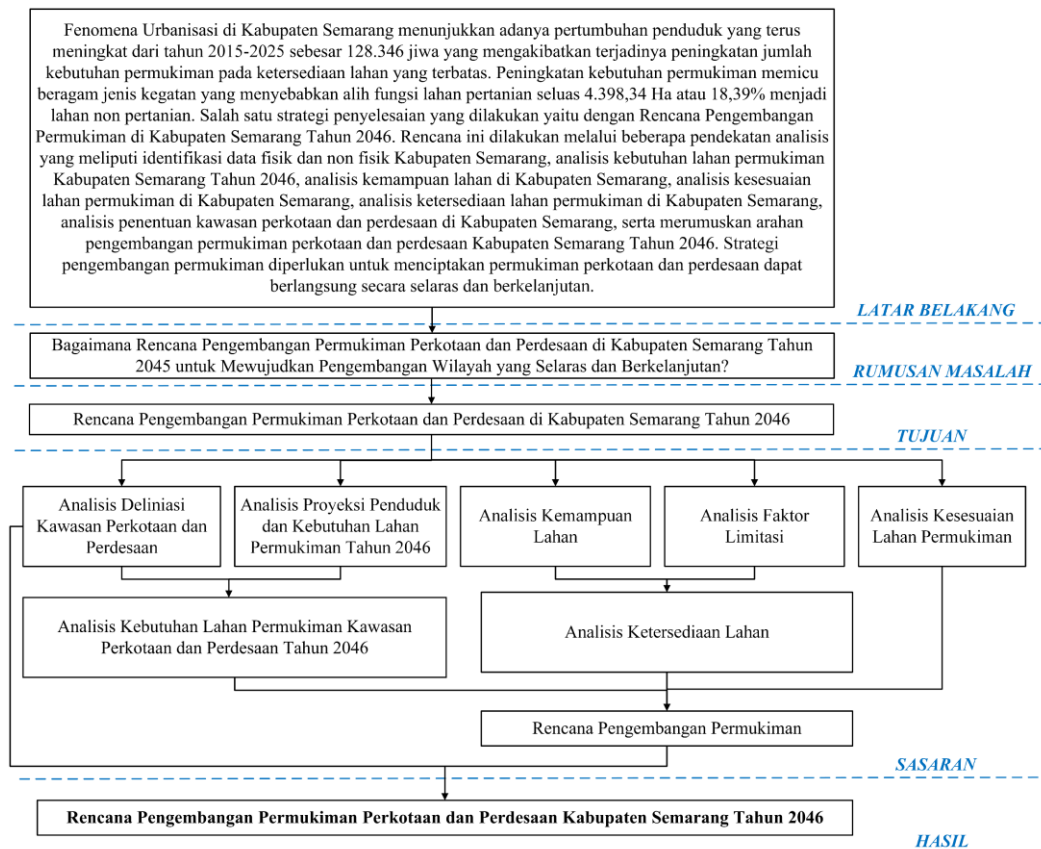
Fenomena Urbanisasi di Kabupaten Semarang menunjukkan adanya pertumbuhan penduduk yang terus meningkat dari tahun 2015-2025 sebesar 128.346 jiwa yang mengakibatkan terjadinya peningkatan jumlah kebutuhan permukiman pada ketersediaan lahan yang terbatas. Peningkatan kebutuhan permukiman memicu beragam jenis kegatan yang menyebabkan alih fungsi lahan pertanian seluas 4.398,34 Ha atau 18,39% menjadi lahan non pertanian. Salah satu strategi penyelesaian yang dilakukan yaitu dengan Rencana Pengembangan Permukiman di Kabupaten Semarang Tahun 2046. Rencana ini dilakukan melalui beberapa pendekatan analisis yang meliputi identifikasi data fisik dan non fisik Kabupaten Semarang, analisis kebutuhan lahan permukiman Kabupaten Semarang Tahun 2046, analisis kemampuan lahan di Kabupaten Semarang, analisis kesesuaian lahan permukiman di Kabupaten Semarang, analisis ketersediaan lahan permukiman di Kabupaten Semarang, analisis penentuan kawasan perkotaan dan perdesaan di Kabupaten Semarang, serta merumuskan arahan pengembangan permukiman perkotaan dan perdesaan Kabupaten Semarang Tahun 2046. Strategi pengembangan permukiman diperlukan untuk menciptakan permukiman perkotaan dan perdesaan dapat berlangsung secara selaras dan berkelanjutan.

LATAR BELAKANG

Bagaimana Rencana Pengembangan Permukiman Perkotaan dan Perdesaan di Kabupaten Semarang Tahun 2045 untuk Mewujudkan Pengembangan Wilayah yang Selaras dan Berkelanjutan?

RUMUSAN MASALAH

Rencana Pengembangan Permukiman Perkotaan dan Perdesaan di Kabupaten Semarang Tahun 2046

TUJUAN

Analisis Deliniasi Kawasan Perkotaan dan Perdesaan

Analisis Proyeksi Penduduk dan Kebutuhan Lahan Permukiman Tahun 2046

Analisis Kemampuan Lahan

Analisis Faktor Limitasi

Analisis Kesesuaian Lahan Permukiman

Analisis Kebutuhan Lahan Permukiman Kawasan Perkotaan dan Perdesaan Tahun 2046

Analisis Ketersediaan Lahan

Rencana Pengembangan Permukiman

SASARAN

Rencana Pengembangan Permukiman Perkotaan dan Perdesaan Kabupaten Semarang Tahun 2046

HASIL